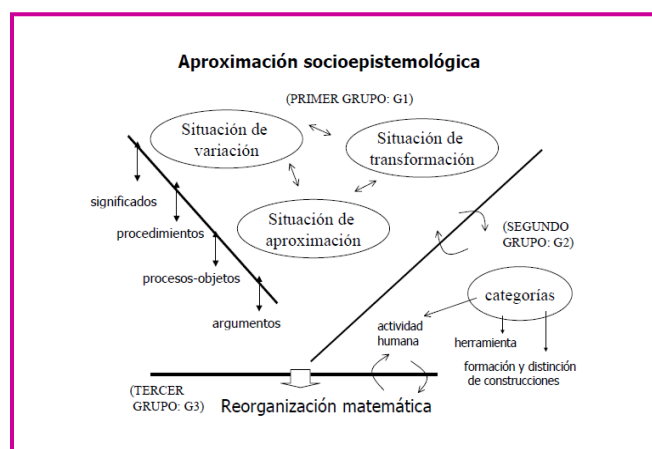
Aproximación socioepistemológica

(PRIMER GRUPO: G1)

Situación de variación

Situación de transformación

Situación de aproximación

significados

procedimientos

procesos-objetos

argumentos

(SEGUNDO GRUPO: G2)

categorías

actividad humana

herramienta

formación y distinción de construcciones

(TERCER GRUPO: G3)

Reorganización matemática